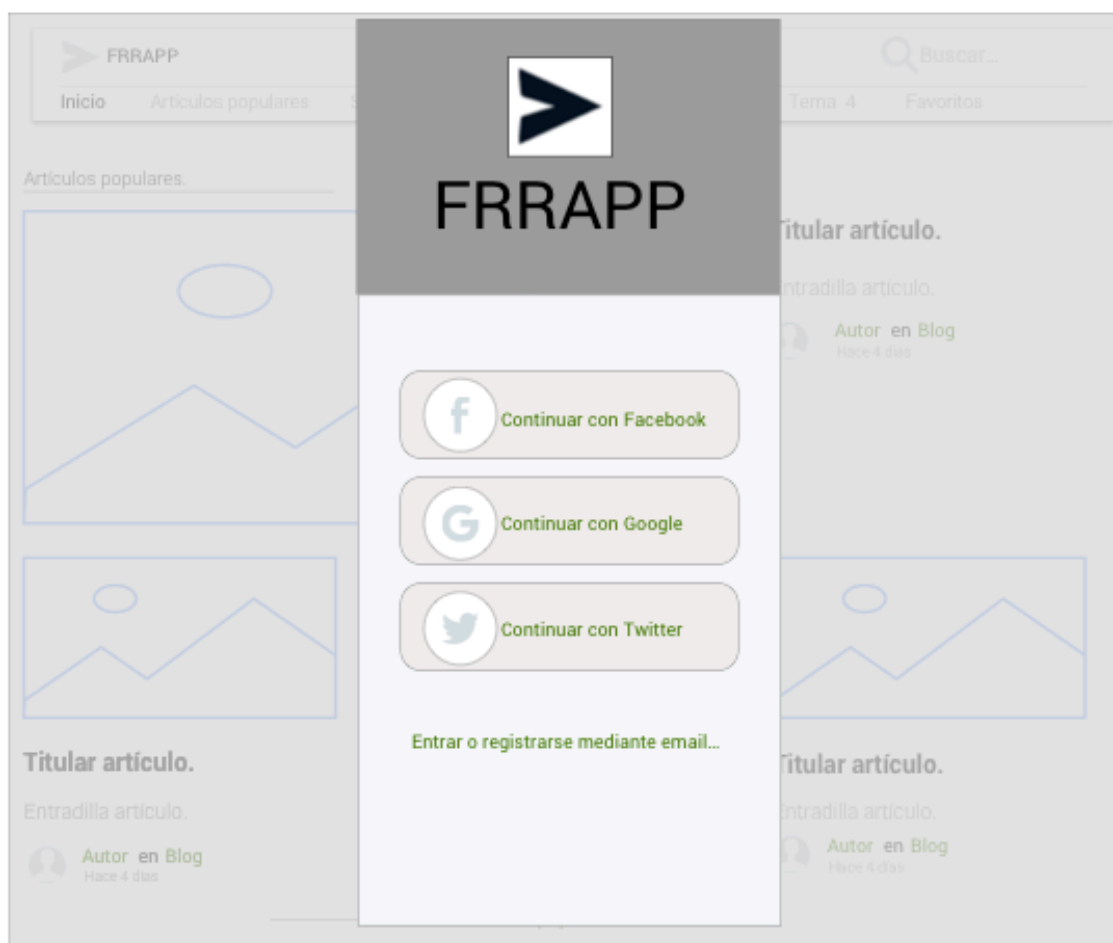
FRRAPP
Inicio Artículos populares S
Tema 4 Favoritos
Buscar...

FRRAPP

Continuar con Facebook
Continuar con Google
Continuar con Twitter

Entrar o registrarse mediante email...

Artículos populares.

itular artículo.
ntradilla artículo.
Autor en Blog
Hace 4 días

Titular artículo.
Entradilla artículo.
Autor en Blog
Hace 4 días

itular artículo.
ntradilla artículo.
Autor en Blog
Hace 4 días